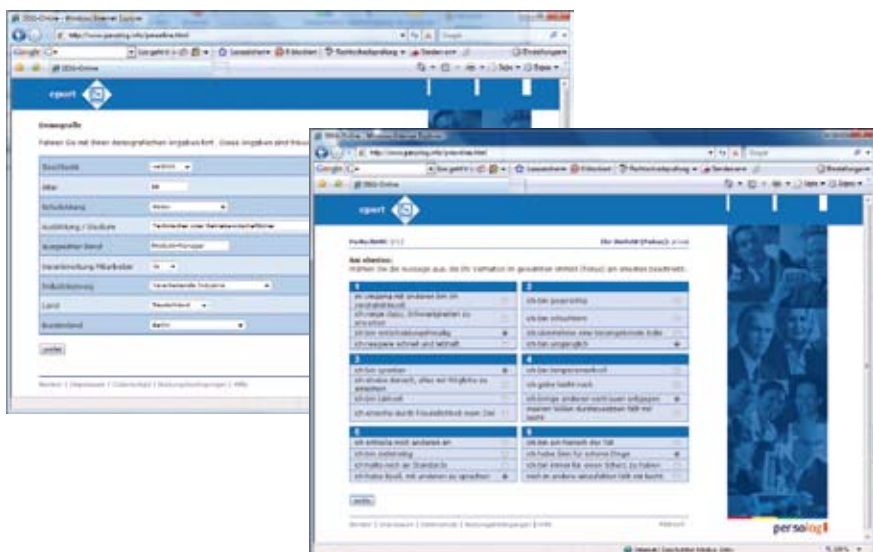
ISSG-Online - Windows Internet Explorer

http://www.persolog.info/persoline.html

Google

Lesezeichen

Einstellungen

cpert

Demografie

Fahren Sie mit Ihren demografischen Angaben fort. Diese Angaben sind freiwillig.

| | |
|---|---|
| Geschlecht | weiblich |
| Alter | 38 |
| Schulbildung | Abitur |
| Ausbildung / Studium | Technisches oder Betriebswirtschaftliches |
| Ausgeübter Beruf | Produkt-Manager |
| Verantwortung Mitarbeiter | Ja |
| Industriezweig | Verarbeitende Industrie |
| Land | Deutschland |
| Bundesland | Berlin |

weiter

Kontakt | Impressum | Datenschutz | Nutzungsbedingungen | Hilfe

ISSG-Online - Windows Internet Explorer

http://www.persolog.info/persoline.html

cpert

Fortschritt: 2/12

Ihr Verhalten (Fokus): privat

Anweisung:
Wählen Sie die Aussage aus, die Ihr Verhalten im gewählten Umfeld (Fokus) am ehesten beschreibt.

| 1 | 2 |
|---|---|
| Ich umgehe mit anderen lieber ein Verhältnisgut | Ich bin gesprächig |
| Ich neige dazu, Schwierigkeiten zu ignorieren | Ich bin entspannt |
| Ich bin entscheidungsfreudig | Ich übernehme eine beratende Rolle |
| Ich reagiere schnell und lebhaft | Ich bin umgänglich |

| 3 | 4 |
|---|---|
| Ich bin spontan | Ich bin temperamentvoll |
| Ich strebe danach, alles mit Möglichkeiten anzustellen | Ich gebe leicht nach |
| Ich bin tatkräftig | Ich bringe andere wohl gern zum Lachen |
| Ich erreiche durch Freundlichkeit mein Ziel | Meinen Willen durchzusetzen fällt mir leicht |

| 5 | 6 |
|---|---|
| Ich entfache mich anderes an | Ich bin am Rande der Zeit |
| Ich bin zielstrebig | Ich habe Sinn für schöne Dinge |
| Ich halte mich an Standards | Ich bin immer für einen Scherz zu haben |
| Ich habe Spaß, mit anderen zu sprechen | Mich an andere anzupassen fällt mir leicht |

weiter

Kontakt | Impressum | Datenschutz | Nutzungsbedingungen | Hilfe

Abbruch

persolog

Internet | Geschützter Modus: Aktiv

100%